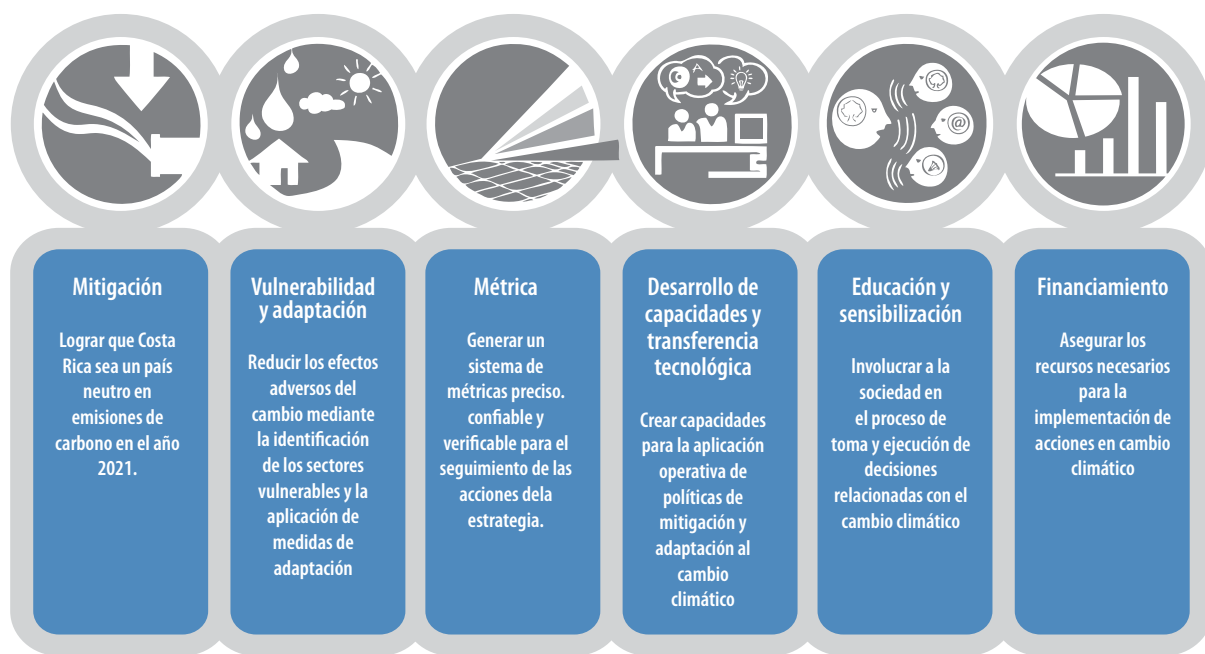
Mitigación

Lograr que Costa Rica sea un país neutro en emisiones de carbono en el año 2021.

Vulnerabilidad y adaptación

Reducir los efectos adversos del cambio mediante la identificación de los sectores vulnerables y la aplicación de medidas de adaptación

Métrica

Generar un sistema de métricas preciso. confiable y verificable para el seguimiento de las acciones dela estrategia.

Desarrollo de capacidades y transferencia tecnológica

Crear capacidades para la aplicación operativa de políticas de mitigación y adaptación al cambio climático

Educación y sensibilización

Involucrar a la sociedad en el proceso de toma y ejecución de decisiones relacionadas con el cambio climático

Financiamiento

Asegurar los recursos necesarios para la implementación de acciones en cambio climático